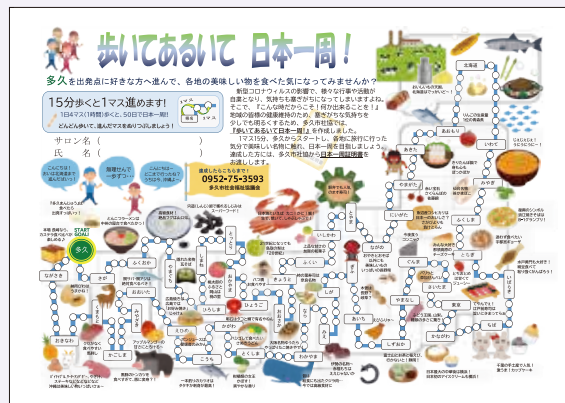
歩いてあるいて 日本一周!

多久を出発点に好きな方へ進んで、各地の美味しい物を食べた気になってみませんか?

15分歩くと1マス進めます!
1日4マス(1時間)歩くと、50日で日本一周!
どんどん歩いて、進んだマスを色ぬりしましょう!

サロン名(　　　　　　　)
氏　名(　　　　　　　)

新型コロナウイルスの影響で、様々な行事や活動が自粛となり、気持ちも塞ぎがちになってしまいますよね。そこで、『こんな時だからこそ!何か出来ることを!』地域の皆様の健康維持のため、塞ぎがちな気持ちを少しでも明るくするため、多久市社協では、『歩いてあるいて日本一周』を作成しました。
1マス15分、多久からスタートし、各地に旅行に行った気分で美味しい名物に触れ、日本一周を目指しましょう。達成した方には、多久市社協から日本一周証明書をお渡しします。

達成した方はご連絡ください!
0952-75-3593
多久市社会福祉協議会

START GOAL!
多久
ながさき
さが
ふくおか
くまもと
おおいた
みやざき
かごしま
おきなわ
やまぐち
ひろしま
おかやま
しまね
とっとり
ひょうご
おおさか
きょうと
なら
わかやま
みえ
しが
ふくい
いしかわ
とやま
ぎふ
あいち
しずおか
ながの
やまなし
にいがた
かながわ
とうきょう
ちば
さいたま
いばらき
とちぎ
ぐんま
ふくしま
やまがた
みやぎ
いわて
あきた
あおもり
ほっかいどう
えひめ
こうち
とくしま
かがわ